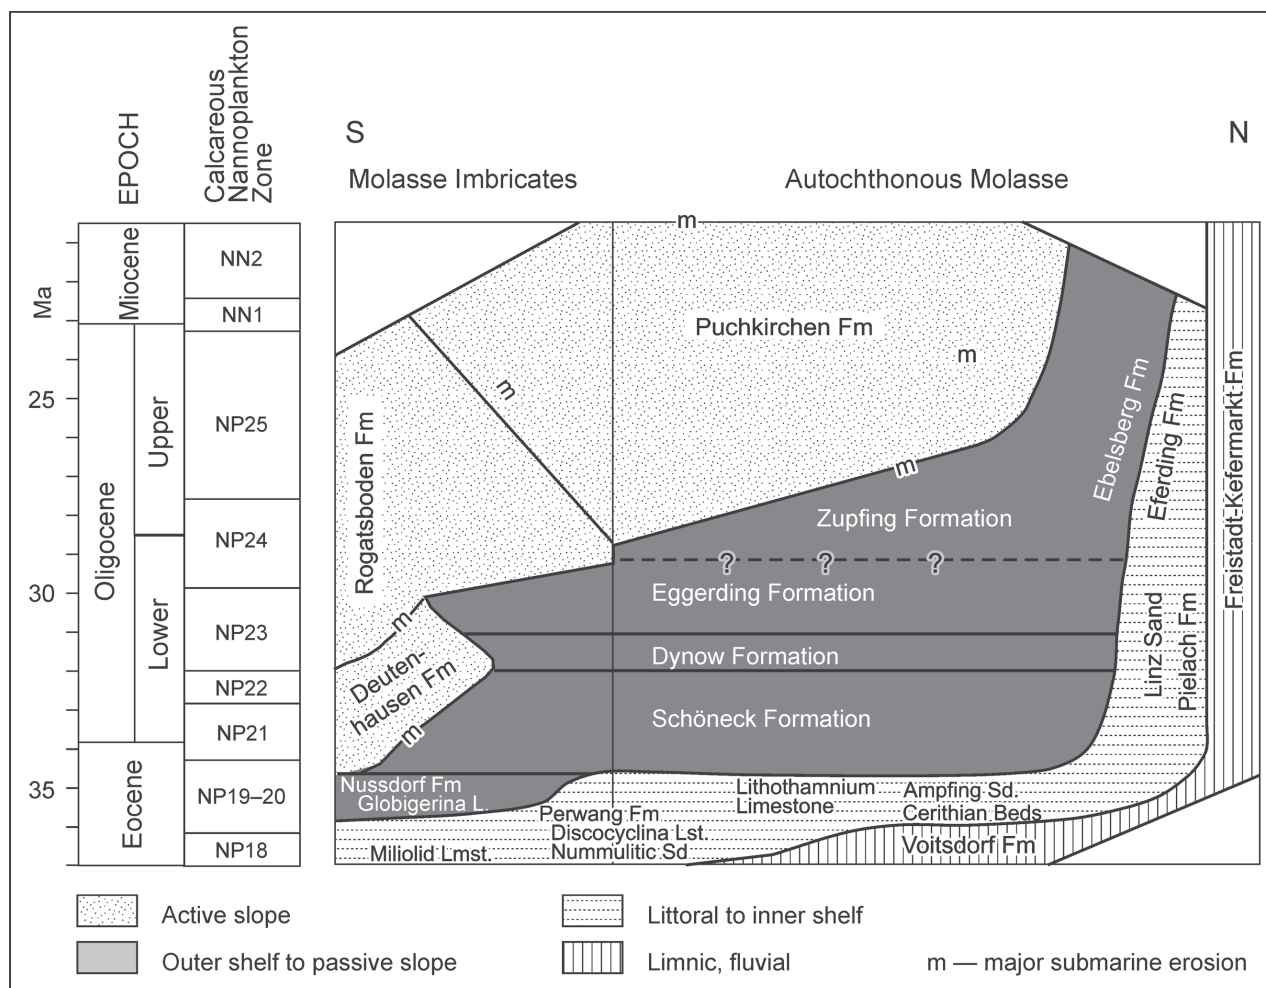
EPOCH

Calcareous Nannoplankton Zone

S

N

Molasse Imbricates

Autochthonous Molasse

Ma

25

30

35

Miocene

Oligocene

Upper

Lower

Eocene

NN2

NN1

NP25

NP24

NP23

NP22

NP21

NP19–20

NP18

m

Puchkirchen Fm

m

m

m

Rogatsboden Fm

Ebelsberg Fm

Eferding Fm

Freistadt-Kefermarkt Fm

Zupfing Formation

? ? ?

Eggerding Formation

m

Deutenhausen Fm

m

Dynow Formation

Schöneck Formation

Linz Sand

Pielach Fm

Nussdorf Fm

Globigerina L.

Lithothamnium Limestone

Ampfing Sd.

Cerithian Beds

Perwang Fm

Discocyclina Lst.

Miliolid Lmst.

Nummulitic Sd

Voitsdorf Fm

Active slope

Outer shelf to passive slope

Littoral to inner shelf

Limnic, fluvial

m — major submarine erosion